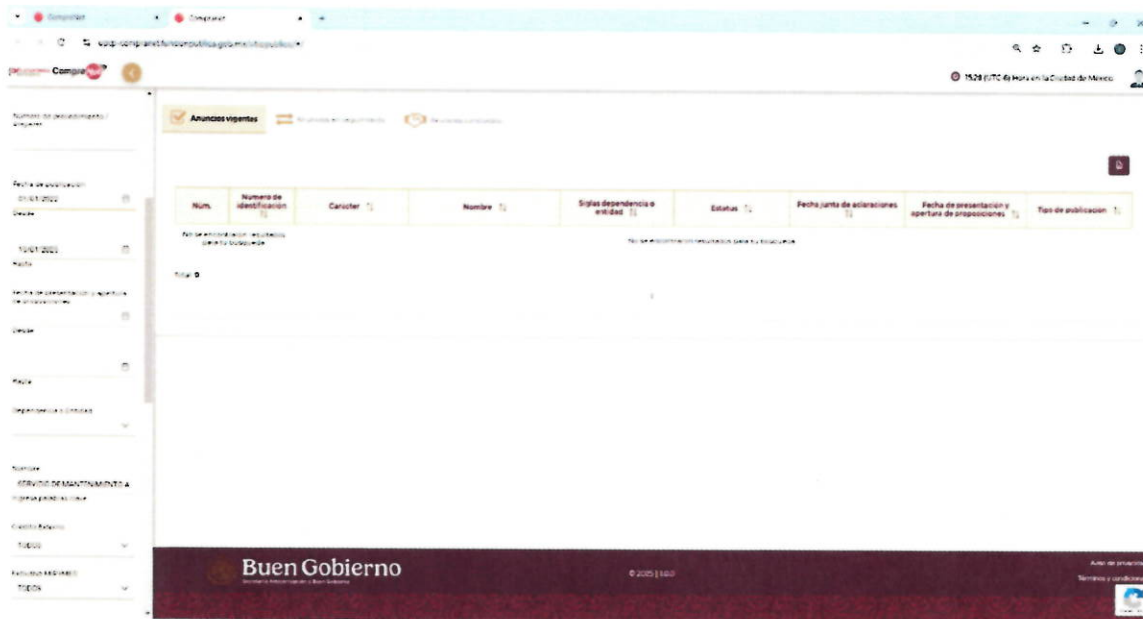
ComprasMX

Anuncios vigentes

15:28 (UTC-6) Hora en la Ciudad de México

Número de procedimiento / Anuncio

Fecha de publicación
01/01/2025
Desde

10/01/2025
Hasta

Fecha de presentación y apertura de proposiciones
Desde

Hasta

Dependencia o Entidad

Nombre
SERVICIO DE MANTENIMIENTO A

Carácter
TODOS

Estatus
TODOS

| Núm. | Número de identificación | Carácter | Nombre | Siglas dependencia o entidad | Estatus | Fecha junta de aclaraciones | Fecha de presentación y apertura de proposiciones | Tipo de publicación |
|---|---|---|---|---|---|---|---|---|
| No se encontraron resultados para tu búsqueda | | | No se encontraron resultados para tu búsqueda | | | | | |

Total: 0

Buen Gobierno

© 2025 | 1.0.0

Aviso de privacidad
Términos y condiciones